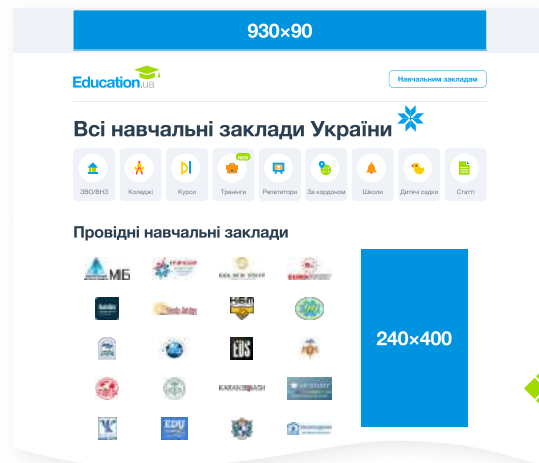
930×90

Education.ua

Навчальним закладам

Всі навчальні заклади України

ЗВО/ВНЗ
Коледжі
Курси
new
Тренінги
Репетитори
За кордоном
Школи
Дитячі садки
Статті

Провідні навчальні заклади

МБ

GOLDEN STAFF

НБЛ

EDS

KARANDASH

EDU

240×400